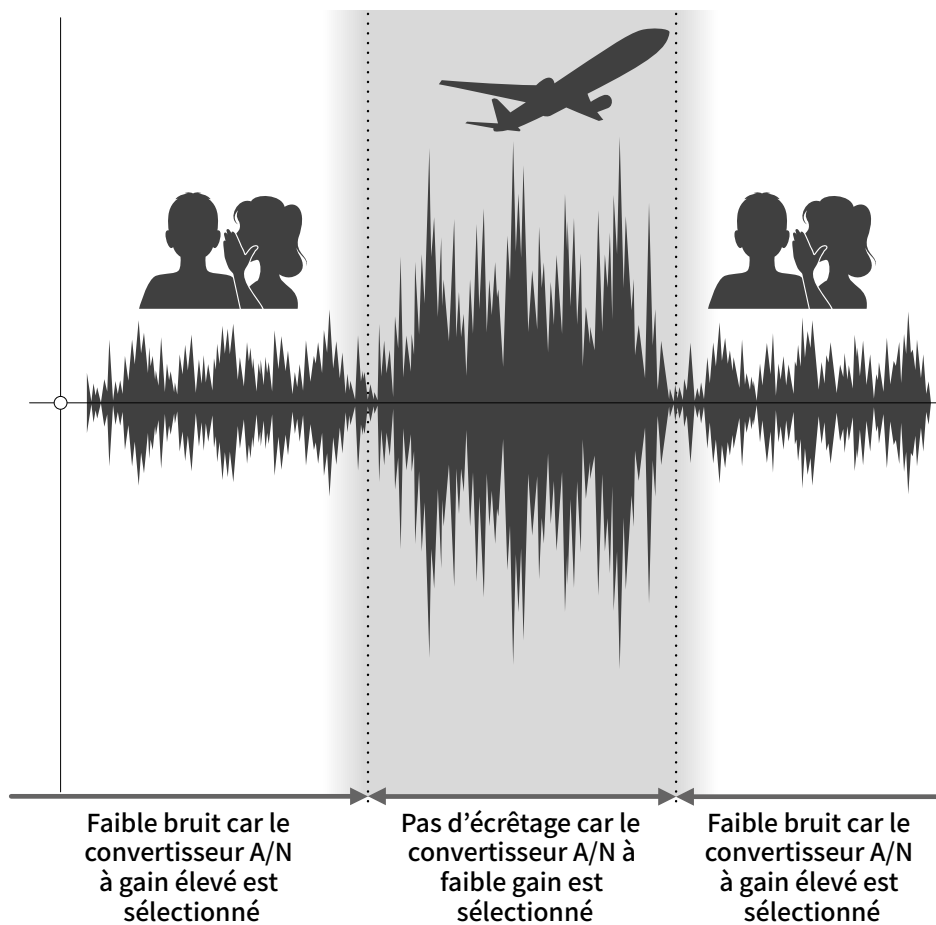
Faible bruit car le convertisseur A/N à gain élevé est sélectionné

Pas d’écrêtage car le convertisseur A/N à faible gain est sélectionné

Faible bruit car le convertisseur A/N à gain élevé est sélectionné